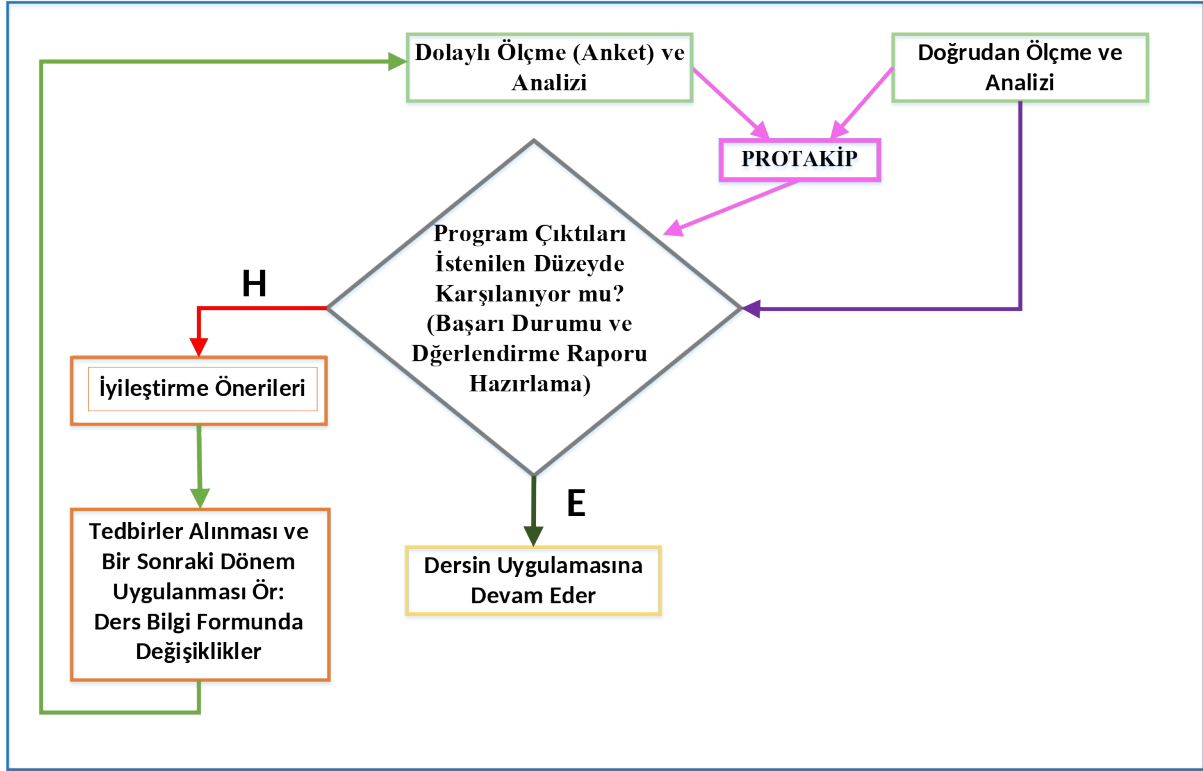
Dolaylı Ölçme (Anket) ve Analizi

Doğrudan Ölçme ve Analizi

PROTAKİP

Program Çıktıları İstenilen Düzeyde Karşılanıyor mu? (Başarı Durumu ve Dğerlendirme Raporu Hazırlama)

H

İyileştirme Önerileri

Tedbirler Alınması ve Bir Sonraki Dönem Uygulanması Ör: Ders Bilgi Formunda Değişiklikler

E

Dersin Uygulamasına Devam Eder